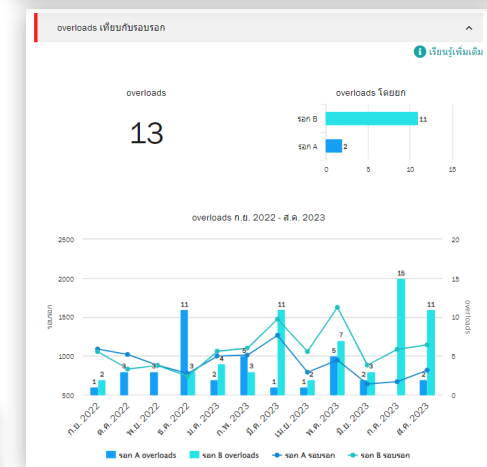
overloads เทียบกับรอบรอก

เรียนรู้เพิ่มเติม

overloads

13

overloads โดยยก

รอก B 11

รอก A 2

0 5 10 15

overloads ก.ย. 2022 - ส.ค. 2023

2500
2000
1500
1000
500

รอบยก

20
15
10
5
0

overloads

1 2 3 11 3 2 4 5 3 1 11 1 2 5 7 2 3 15 2 11

ก.ย. 2022 ต.ค. 2022 พ.ย. 2022 ธ.ค. 2022 ม.ค. 2023 ก.พ. 2023 มี.ค. 2023 เม.ย. 2023 พ.ค. 2023 มิ.ย. 2023 ก.ค. 2023 ส.ค. 2023

รอก A overloads รอก B overloads รอก A รอบรอก รอก B รอบรอก